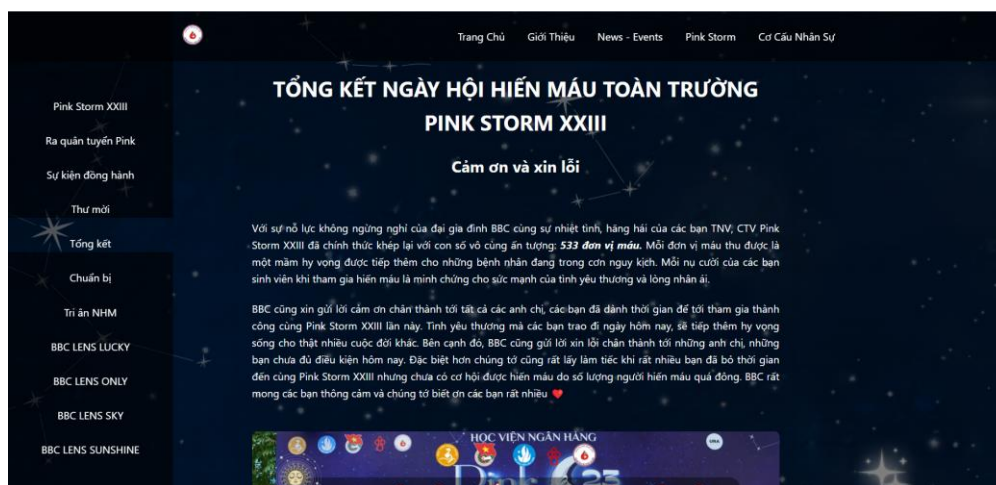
Trang Chủ Giới Thiệu News - Events Pink Storm Cơ Cấu Nhân Sự

Pink Storm XXIII
Ra quân tuyển Pink
Sự kiện đồng hành
Thư mời
Tổng kết
Chuẩn bị
Tri ân NHM
BBC LENS LUCKY
BBC LENS ONLY
BBC LENS SKY
BBC LENS SUNSHINE

TỔNG KẾT NGÀY HỘI HIẾN MÁU TOÀN TRƯỜNG PINK STORM XXIII

Cảm ơn và xin lỗi

Với sự nỗ lực không ngừng nghỉ của đại gia đình BBC cùng sự nhiệt tình, hăng hái của các bạn TNV, CTV Pink Storm XXIII đã chính thức khép lại với con số vô cùng ấn tượng: 533 đơn vị máu. Mỗi đơn vị máu thu được là một mầm hy vọng được tiếp thêm cho những bệnh nhân đang trong cơn nguy kịch. Mỗi nụ cười của các bạn sinh viên khi tham gia hiến máu là minh chứng cho sức mạnh của tình yêu thương và lòng nhân ái.

BBC cũng xin gửi lời cảm ơn chân thành tới tất cả các anh chị, các bạn đã dành thời gian để tới tham gia thành công cùng Pink Storm XXIII lần này. Tình yêu thương mà các bạn trao đi ngày hôm nay, sẽ tiếp thêm hy vọng sống cho thật nhiều cuộc đời khác. Bên cạnh đó, BBC cũng gửi lời xin lỗi chân thành tới những anh chị, những bạn chưa đủ điều kiện hôm nay. Đặc biệt hơn chúng tớ cũng rất lấy làm tiếc khi rất nhiều bạn đã bỏ thời gian đến cùng Pink Storm XXIII nhưng chưa có cơ hội được hiến máu do số lượng người hiến máu quá đông. BBC rất mong các bạn thông cảm và chúng tớ biết ơn các bạn rất nhiều

HỌC VIỆN NGÂN HÀNG